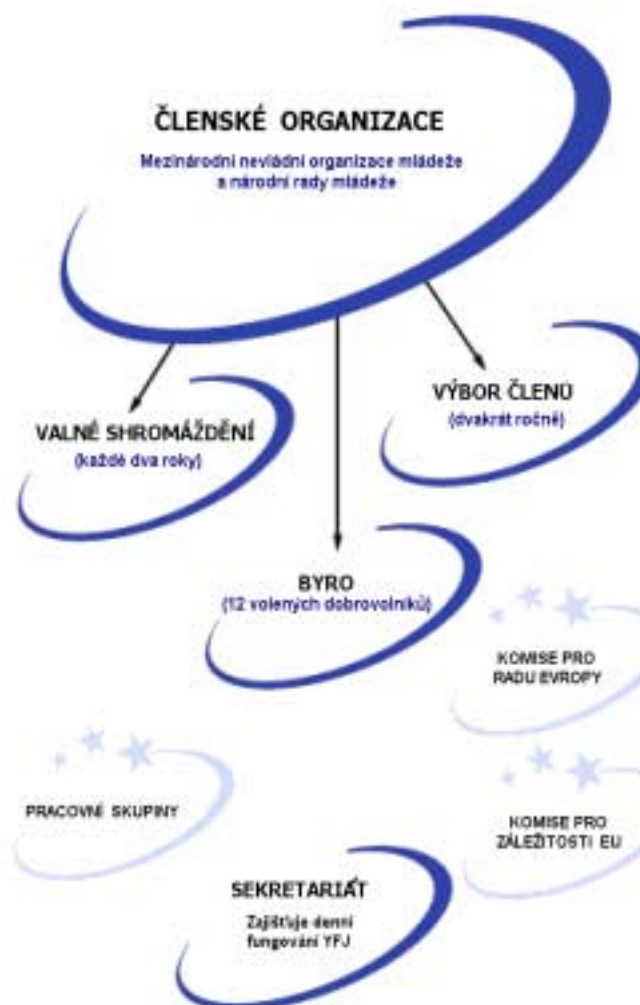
ČLENSKÉ ORGANIZACE

Mezinárodní nevládní organizace mládeže a národní rady mládeže

VÝBOR ČLENŮ
(dvakrát ročně)

VALNÉ SHROMÁŽDĚNÍ
(každé dva roky)

BYRO
(12 volených dobrovolníků)

KOMISE PRO RADU EVROPY

PRACOVNÍ SKUPINY

KOMISE PRO ZÁLEŽITOSTI EU

SEKRETARIÁT
Zajišťuje denní fungování YFJ